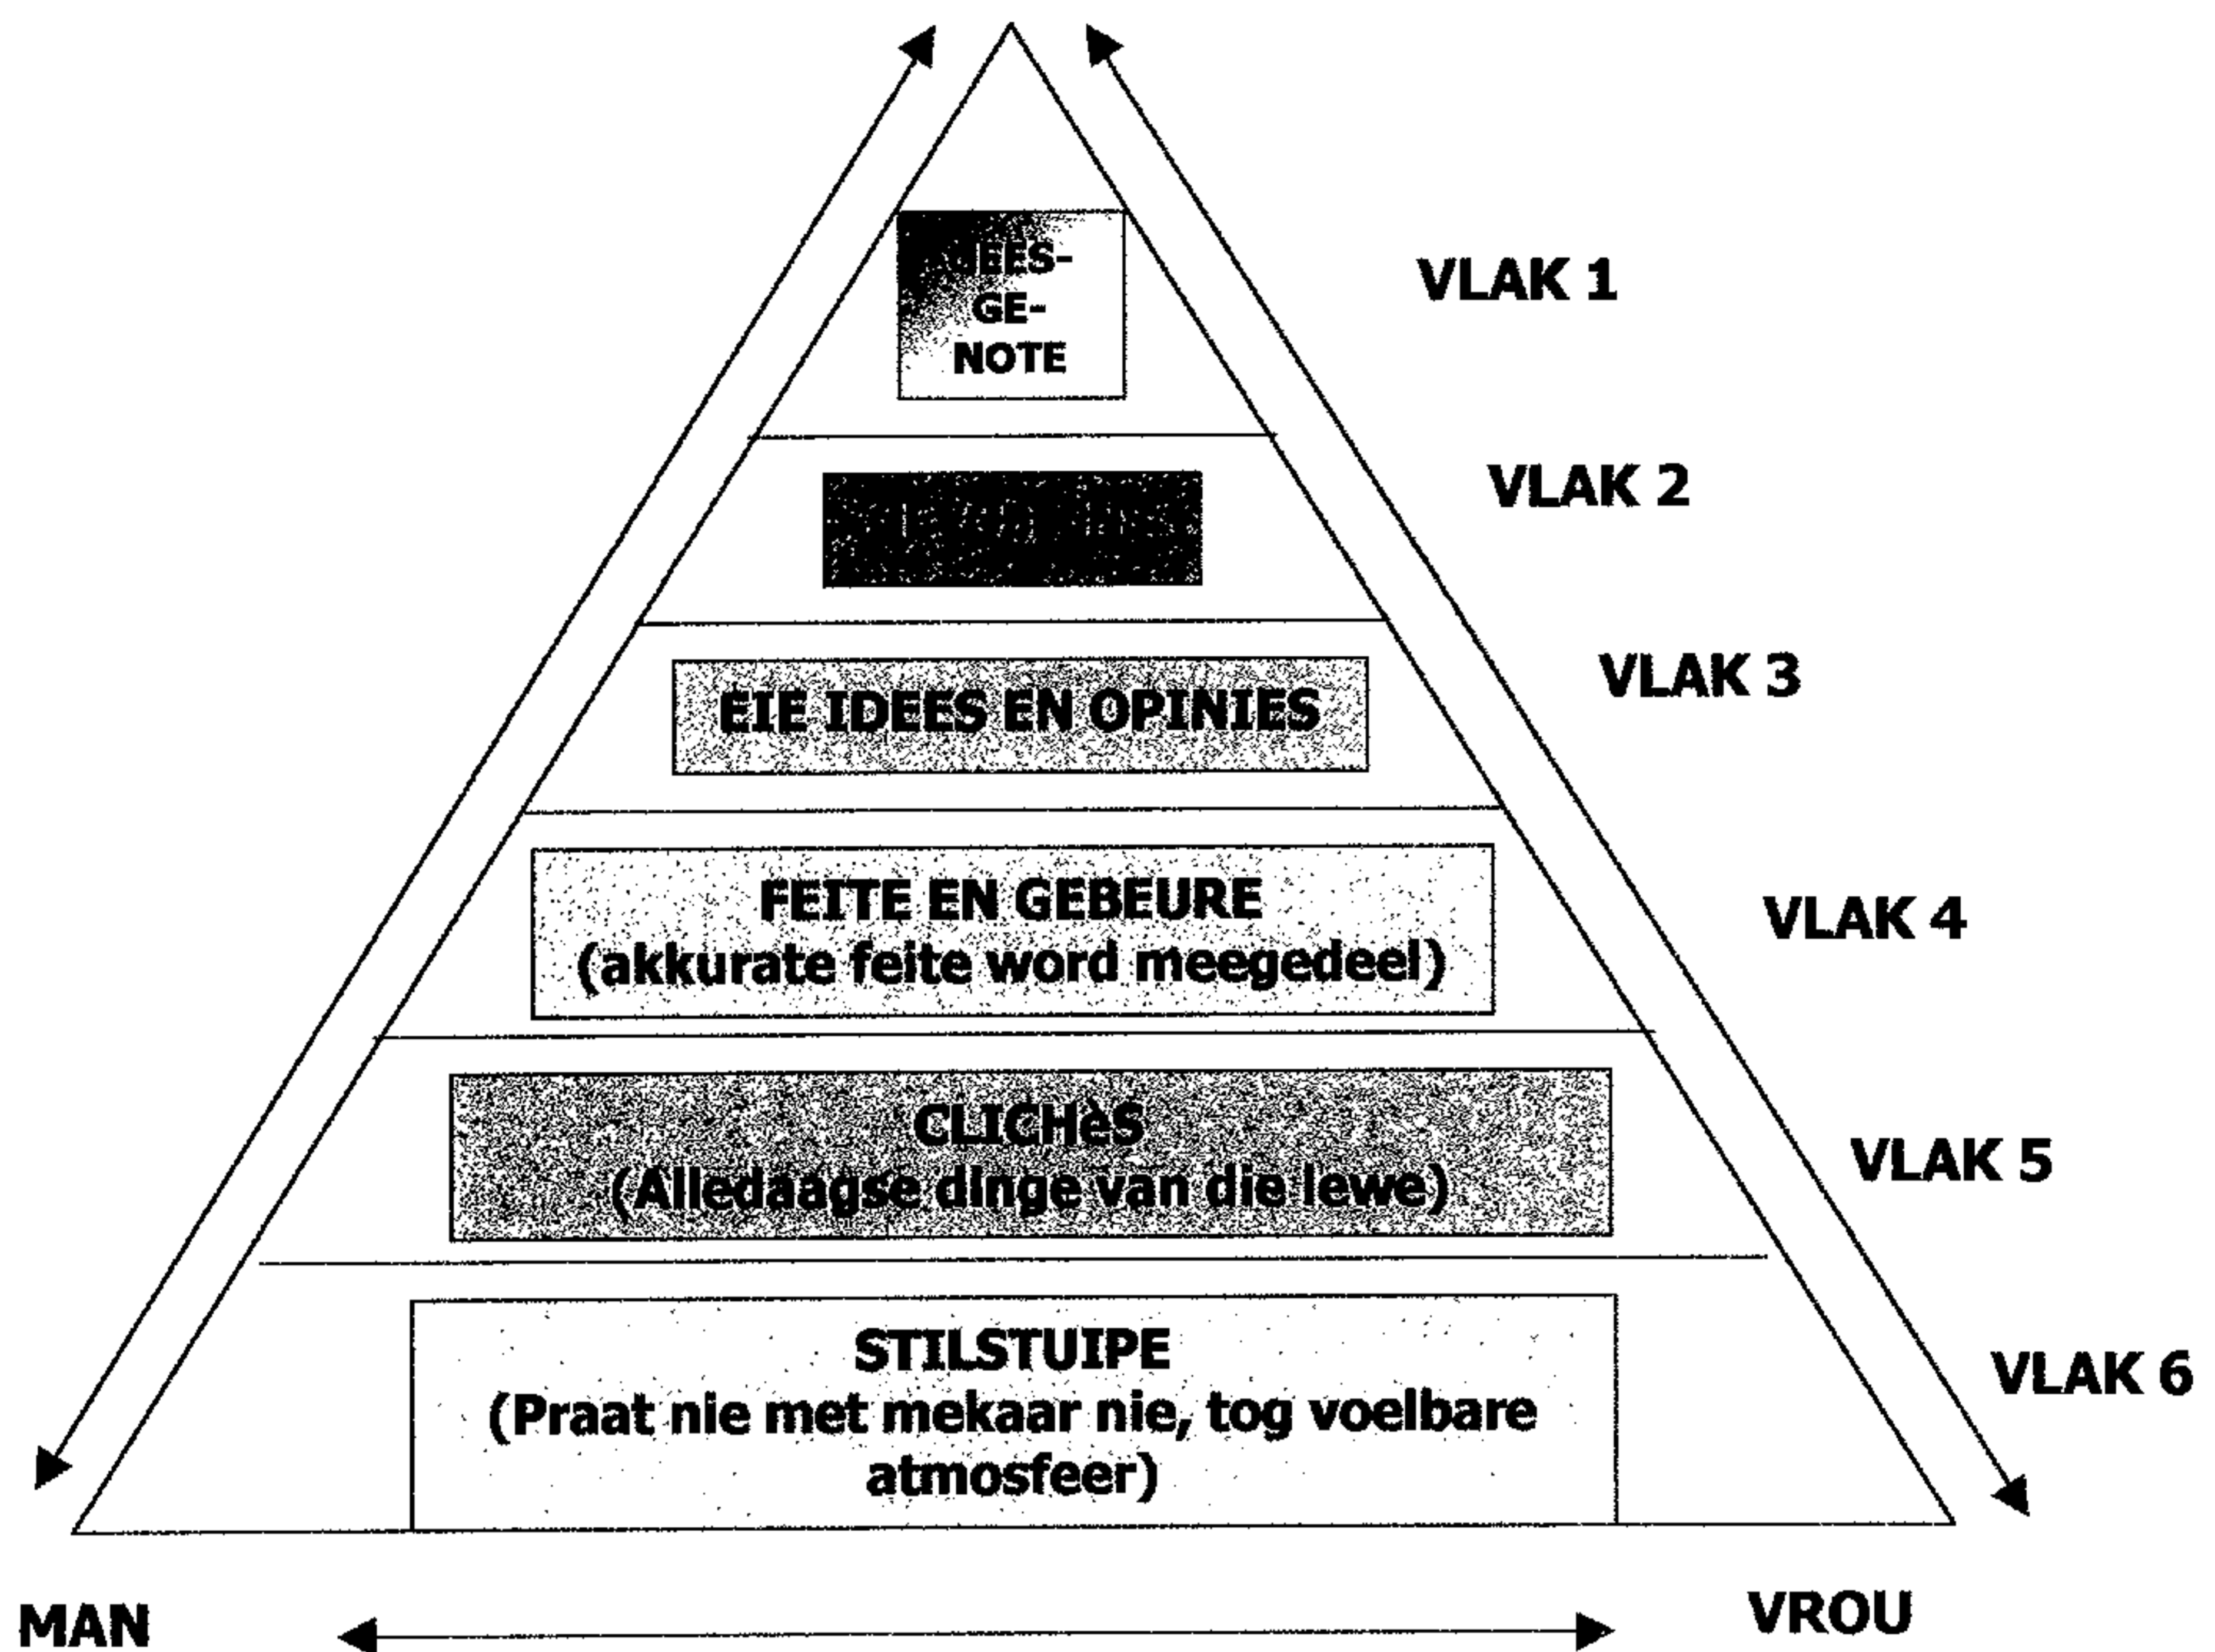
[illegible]EES-
GE-
NOTE

VLAK 1

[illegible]

VLAK 2

EIE IDEES EN OPINIES

VLAK 3

FEITE EN GEBEURE
(akkurate feite word meegedeel)

VLAK 4

CLICHéS
(Alledaagse dinge van die lewe)

VLAK 5

STILSTUIPE
(Praat nie met mekaar nie, tog voelbare atmosfeer)

VLAK 6

MAN

VROU